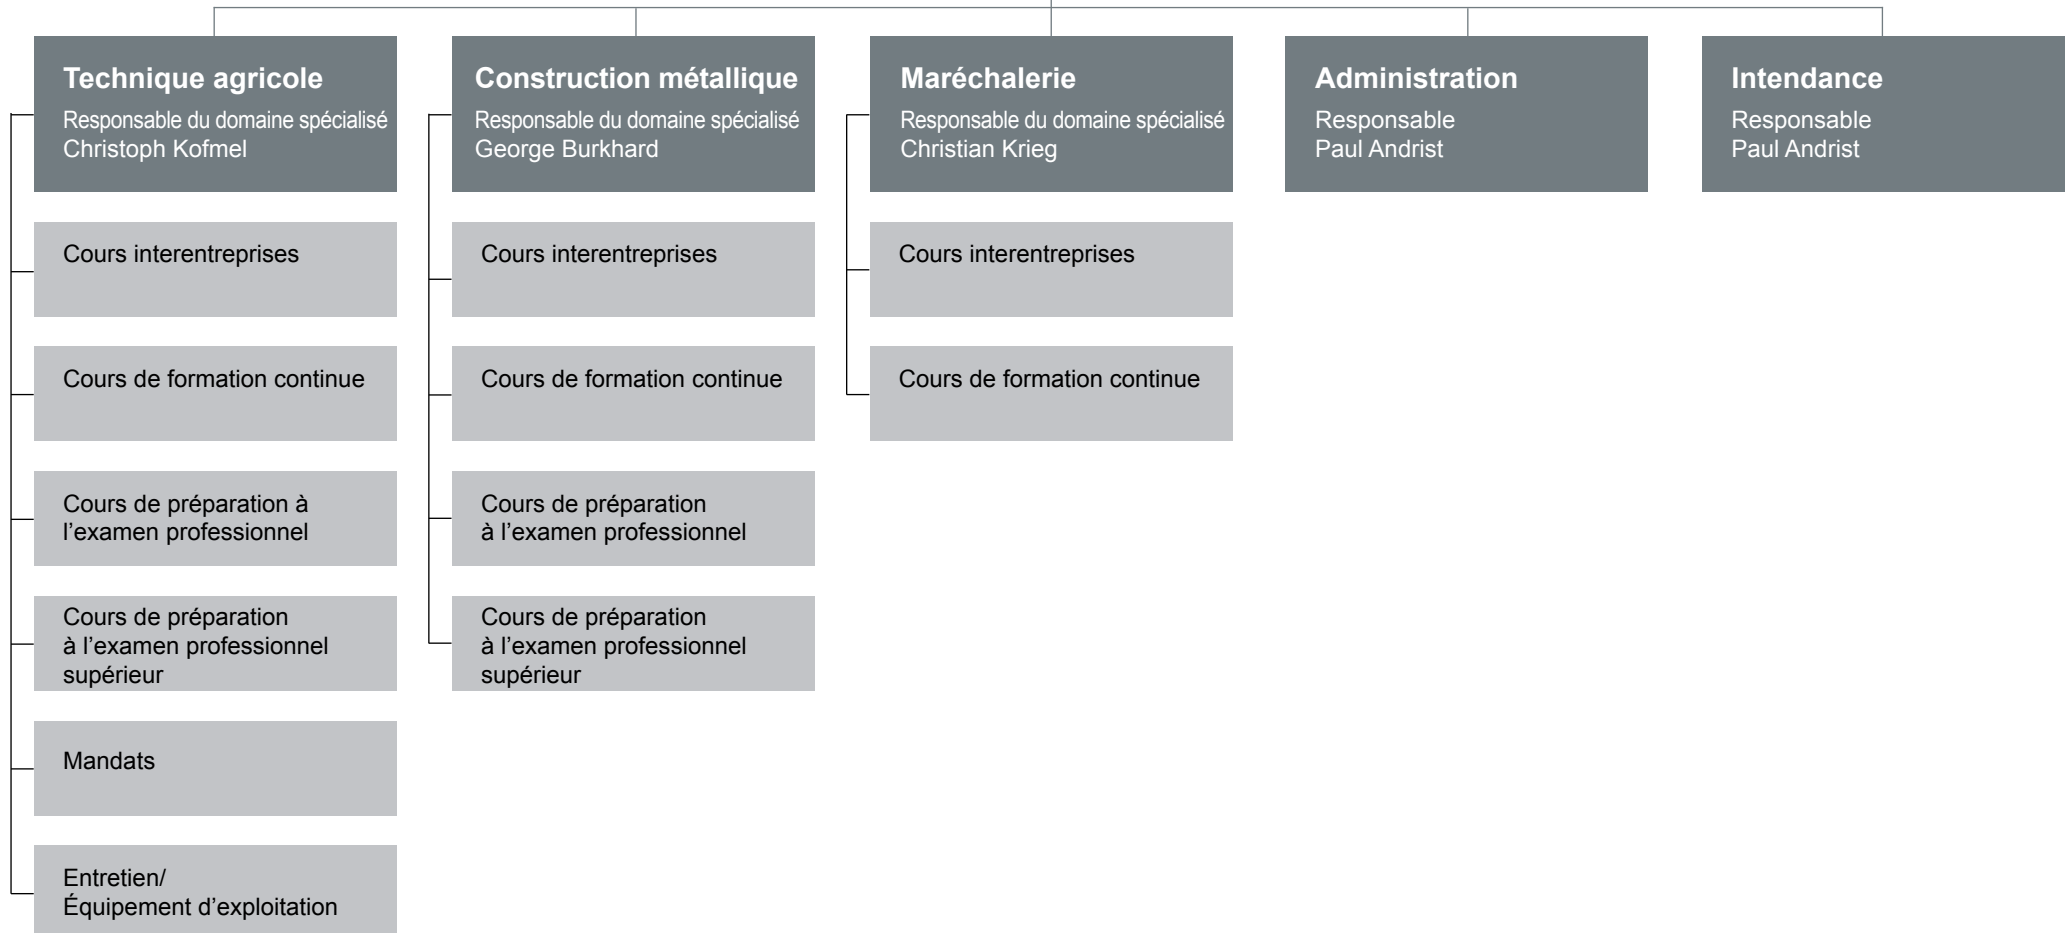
Technique agricole
Responsable du domaine spécialisé
Christoph Kofmel

Cours interentreprises

Cours de formation continue

Cours de préparation à l’examen professionnel

Cours de préparation à l’examen professionnel supérieur

Mandats

Entretien/ Équipement d’exploitation

Construction métallique
Responsable du domaine spécialisé
George Burkhard

Cours interentreprises

Cours de formation continue

Cours de préparation à l’examen professionnel

Cours de préparation à l’examen professionnel supérieur

Maréchalerie
Responsable du domaine spécialisé
Christian Krieg

Cours interentreprises

Cours de formation continue

Administration
Responsable
Paul Andrist

Intendance
Responsable
Paul Andrist